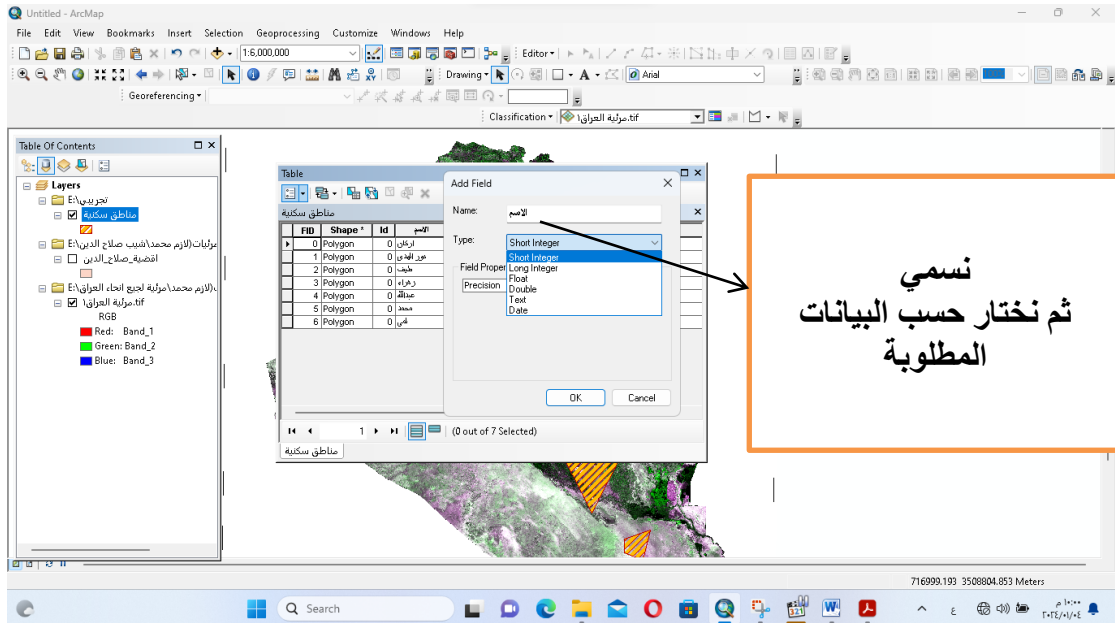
Untitled - ArcMap

File Edit View Bookmarks Insert Selection Geoprocessing Customize Windows Help

1:6,000,000

Editor

Drawing

Arial

Georeferencing

Classification

مرئية العراق\1.tif

Table Of Contents

Layers

E:\تجريبي

مناطق سكنية

E:\مرئيات\لازم محمد\شبيب صلاح الدين

اقضية_صلاح_الدين

E:\لازم محمد\مرئية لجيع انحاء العراق

مرئية العراق\1.tif

RGB

Red: Band_1

Green: Band_2

Blue: Band_3

Table

مناطق سكنية

| FID | Shape * | Id | الاسم |
|---|---|---|---|
| 0 | Polygon | 0 | اركان |
| 1 | Polygon | 0 | نور الهدى |
| 2 | Polygon | 0 | طيف |
| 3 | Polygon | 0 | زهراء |
| 4 | Polygon | 0 | عبدالله |
| 5 | Polygon | 0 | محمد |
| 6 | Polygon | 0 | علي |

1

(0 out of 7 Selected)

مناطق سكنية

Add Field

Name: الاسم

Type: Short Integer

Field Proper

Precision

Short Integer
Long Integer
Float
Double
Text
Date

OK Cancel

نسمي
ثم نختار حسب البيانات المطلوبة

716999.193 3508804.853 Meters

Search

ع

١٠:٠٠ م
٢٠٢٤/٠١/٠٤